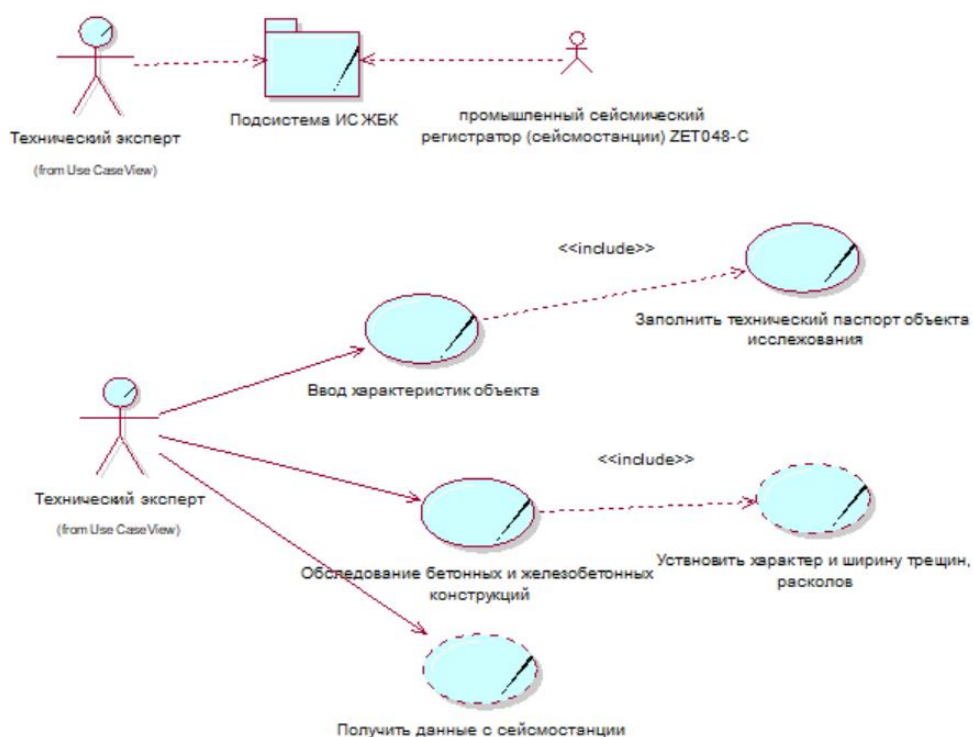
Технический эксперт

(from Use Case View)

Подсистема ИС ЖБК

промышленный сейсмический регистратор (сейсмостанции) ZET048-C

<<include>>

Заполнить технический паспорт объекта исслежования

Ввод характеристик объекта

Технический эксперт

(from Use Case View)

<<include>>

Обследование бетонных и железобетонных конструкций

Устновить характер и ширину трещин, расколов

Получить данные с сейсмостанции